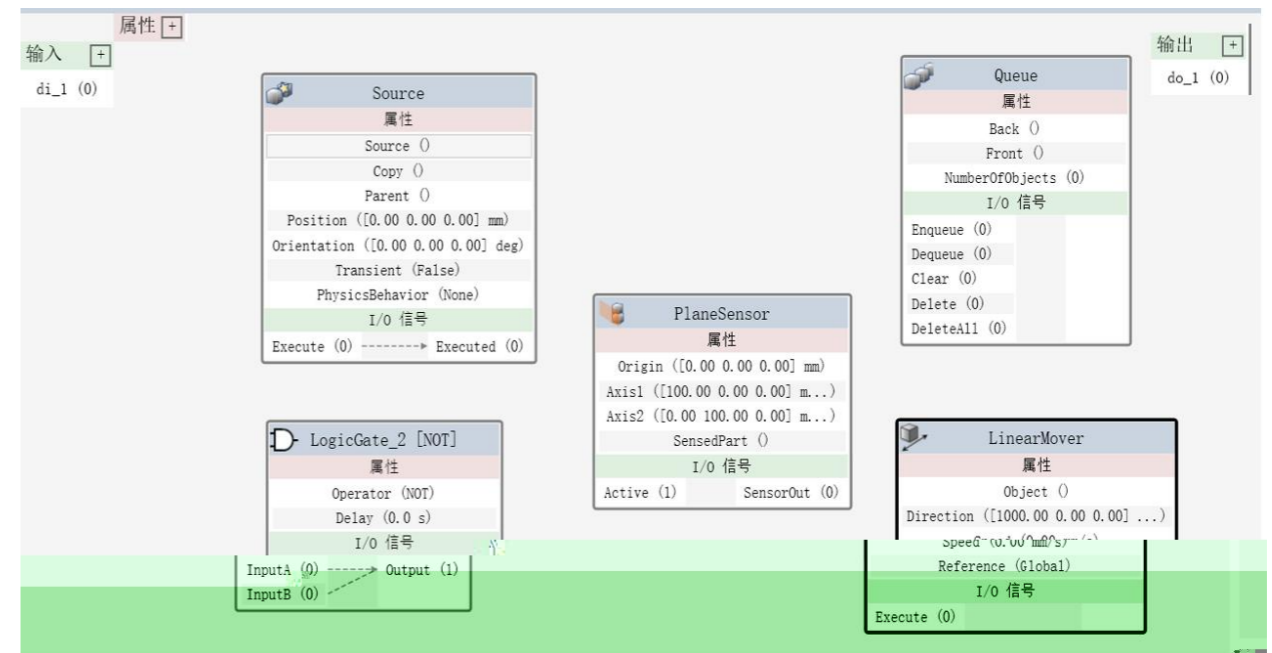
属性 +

输入 +

di_1 (0)

Source
属性
Source ()
Copy ()
Parent ()
Position ([0.00 0.00 0.00] mm)
Orientation ([0.00 0.00 0.00] deg)
Transient (False)
PhysicsBehavior (None)
I/O 信号
Execute (0) Executed (0)

Queue
属性
Back ()
Front ()
NumberOfObjects (0)
I/O 信号
Enqueue (0)
Dequeue (0)
Clear (0)
Delete (0)
DeleteAll (0)

输出 +

do_1 (0)

PlaneSensor
属性
Origin ([0.00 0.00 0.00] mm)
Axis1 ([100.00 0.00 0.00] m...)
Axis2 ([0.00 100.00 0.00] m...)
SensedPart ()
I/O 信号
Active (1) SensorOut (0)

LogicGate_2 [NOT]
属性
Operator (NOT)
Delay (0.0 s)
I/O 信号
InputA (0) Output (1)
InputB (0)

LinearMover
属性
Object ()
Direction ([1000.00 0.00 0.00] ...)
Speed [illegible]
Reference (Global)
I/O 信号
Execute (0)